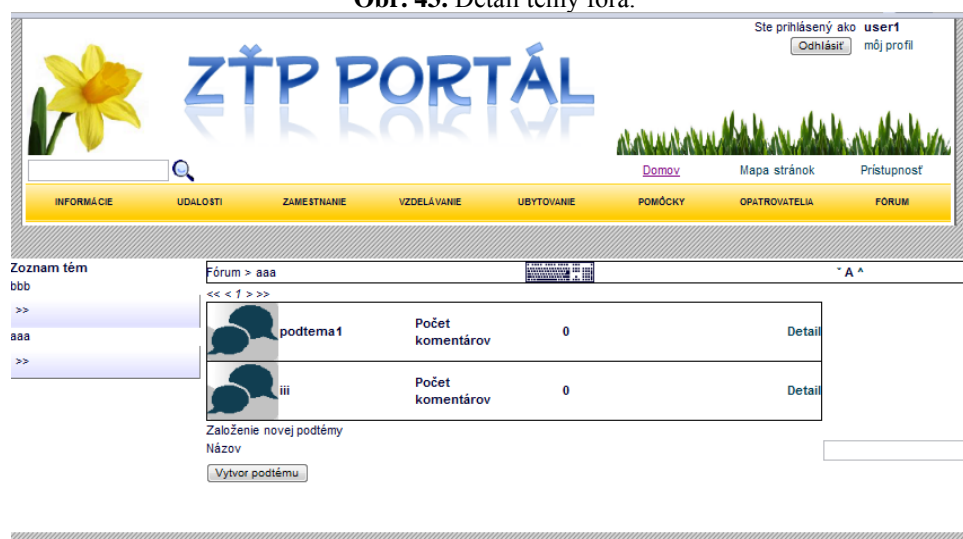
Obr. 43. Detail témy fóra.

Ste prihlásený ako user1
Odhlásiť môj profil

ZŤP PORTÁL

Domov Mapa stránok Prístupnosť

INFORMÁCIE UDALOSTI ZAMESTNANIE VZDELÁVANIE UBYTOVANIE POMÔCKY OPATROVATELIA FÓRUM

Zoznam tém
bbb
>>
aaa
>>

Fórum > aaa

ˇ A ^

<< < 1 > >>

| | podtema1 | Počet komentárov | 0 | Detail |
|---|---|---|---|---|
| | iii | Počet komentárov | 0 | Detail |

Založenie novej podtémy
Názov
Vytvor podtému